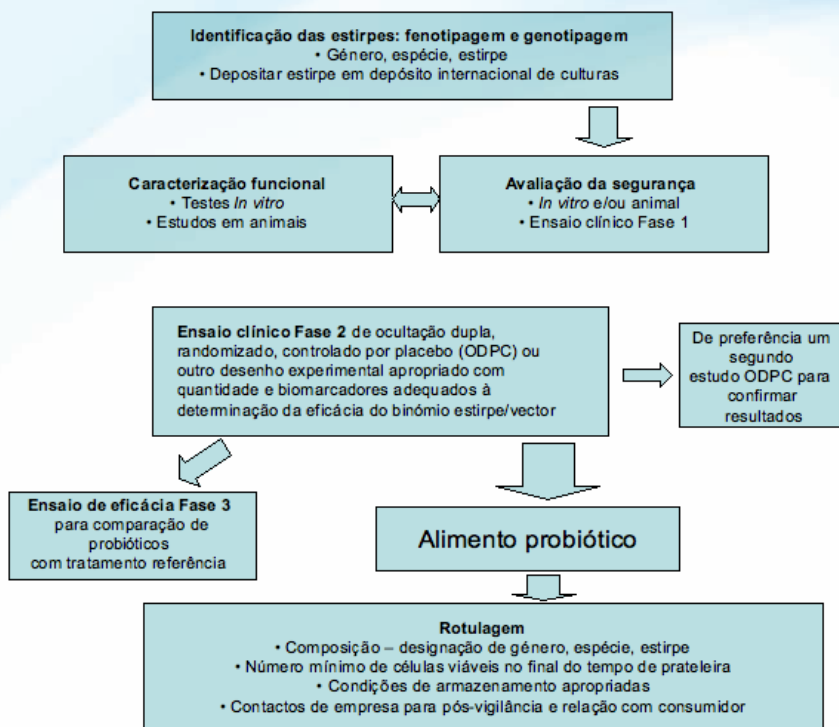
Identificação das estirpes: fenotipagem e genotipagem
• Género, espécie, estirpe
• Depositar estirpe em depósito internacional de culturas

Caracterização funcional
• Testes In vitro
• Estudos em animais

Avaliação da segurança
• In vitro e/ou animal
• Ensaio clínico Fase 1

Ensaio clínico Fase 2 de ocultação dupla, randomizado, controlado por placebo (ODPC) ou outro desenho experimental apropriado com quantidade e biomarcadores adequados à determinação da eficácia do binómio estirpe/vector

De preferência um segundo estudo ODPC para confirmar resultados

Ensaio de eficácia Fase 3 para comparação de probióticos com tratamento referência

Alimento probiótico

Rotulagem
• Composição – designação de género, espécie, estirpe
• Número mínimo de células viáveis no final do tempo de prateleira
• Condições de armazenamento apropriadas
• Contactos de empresa para pós-vigilância e relação com consumidor